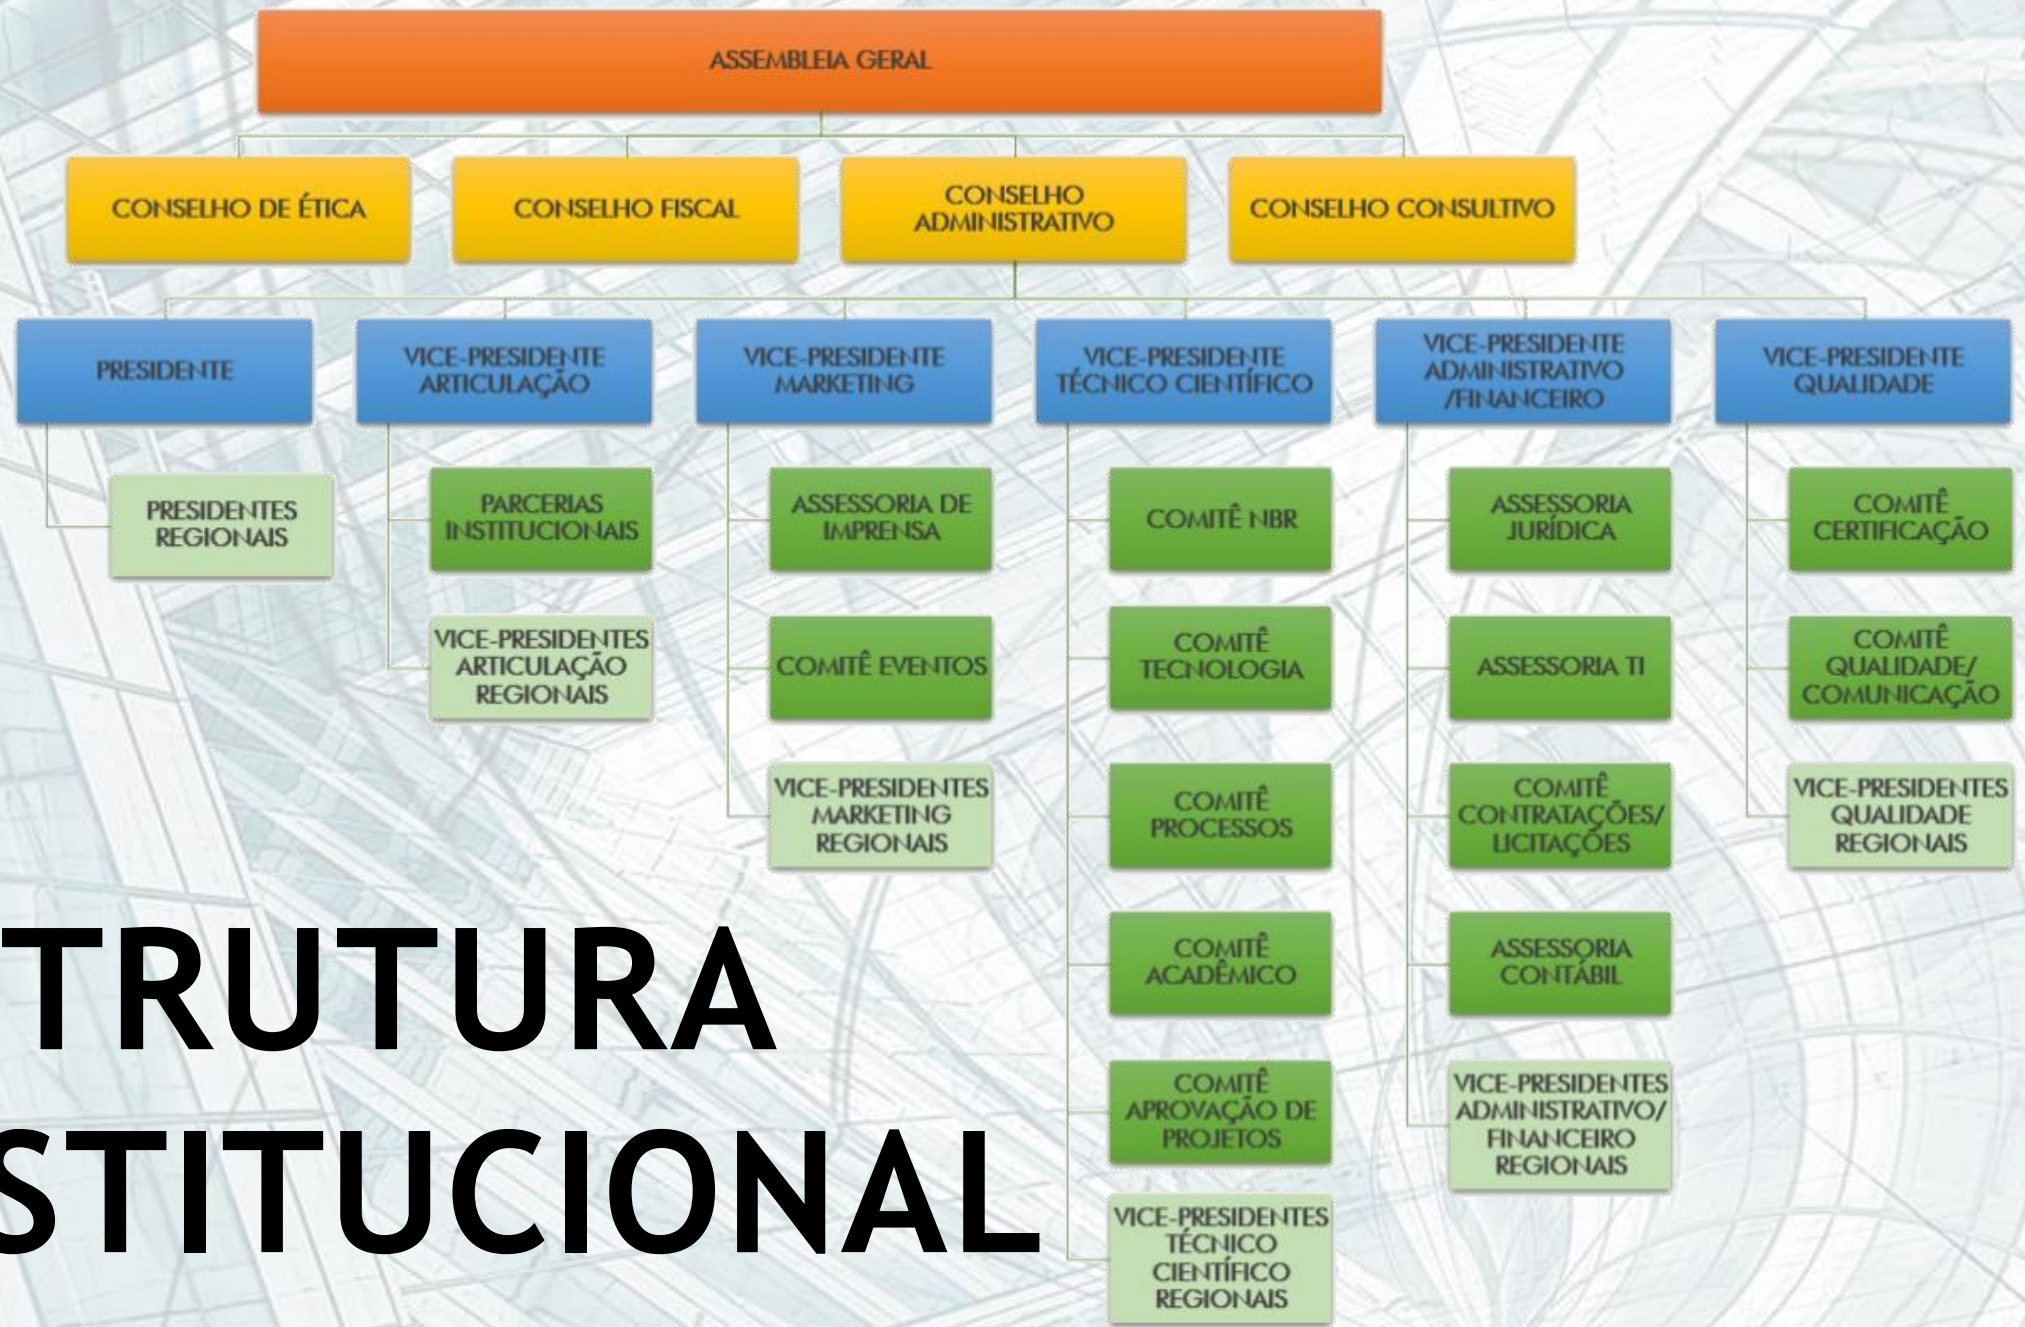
ASSEMBLEIA GERAL

CONSELHO DE ÉTICA

CONSELHO FISCAL

CONSELHO ADMINISTRATIVO

CONSELHO CONSULTIVO

PRESIDENTE

PRESIDENTES REGIONAIS

VICE-PRESIDENTE ARTICULAÇÃO

PARCERIAS INSTITUCIONAIS

VICE-PRESIDENTES ARTICULAÇÃO REGIONAIS

VICE-PRESIDENTE MARKETING

ASSESSORIA DE IMPRENSA

COMITÊ EVENTOS

VICE-PRESIDENTES MARKETING REGIONAIS

VICE-PRESIDENTE TÉCNICO CIENTÍFICO

COMITÊ NBR

COMITÊ TECNOLOGIA

COMITÊ PROCESSOS

COMITÊ ACADÊMICO

COMITÊ APROVAÇÃO DE PROJETOS

VICE-PRESIDENTES TÉCNICO CIENTÍFICO REGIONAIS

VICE-PRESIDENTE ADMINISTRATIVO /FINANCEIRO

ASSESSORIA JURÍDICA

ASSESSORIA TI

COMITÊ CONTRATAÇÕES/ LICITAÇÕES

ASSESSORIA CONTÁBIL

VICE-PRESIDENTES ADMINISTRATIVO/ FINANCEIRO REGIONAIS

VICE-PRESIDENTE QUALIDADE

COMITÊ CERTIFICAÇÃO

COMITÊ QUALIDADE/ COMUNICAÇÃO

VICE-PRESIDENTES QUALIDADE REGIONAIS

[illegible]TRUTURA
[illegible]STITUCIONAL